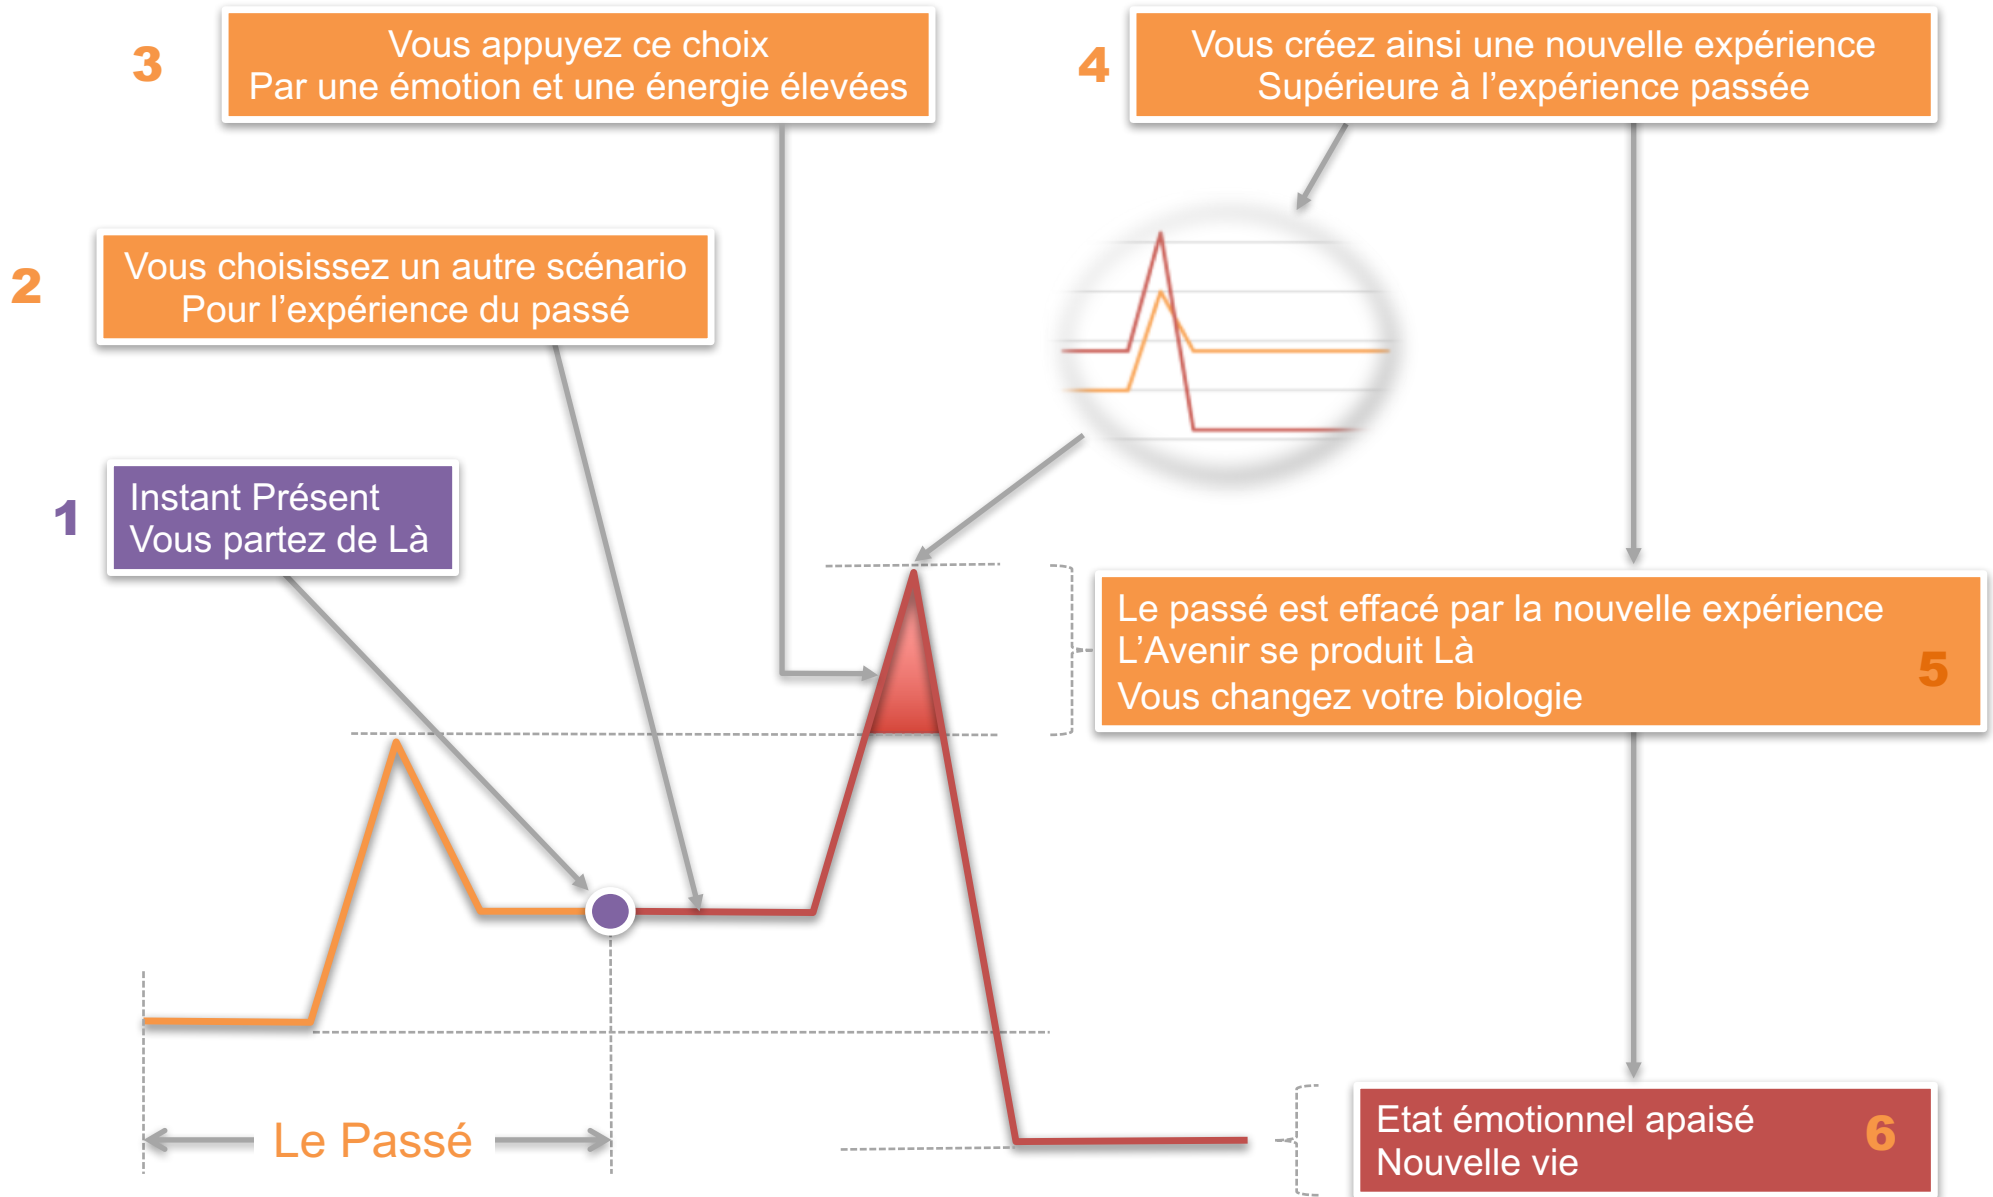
3

Vous appuyez ce choix
Par une émotion et une énergie élevées

4

Vous créez ainsi une nouvelle expérience
Supérieure à l'expérience passée

2

Vous choisissez un autre scénario
Pour l'expérience du passé

1

Instant Présent
Vous partez de Là

Le passé est effacé par la nouvelle expérience
L'Avenir se produit Là
Vous changez votre biologie

5

Le Passé

Etat émotionnel apaisé
Nouvelle vie

6